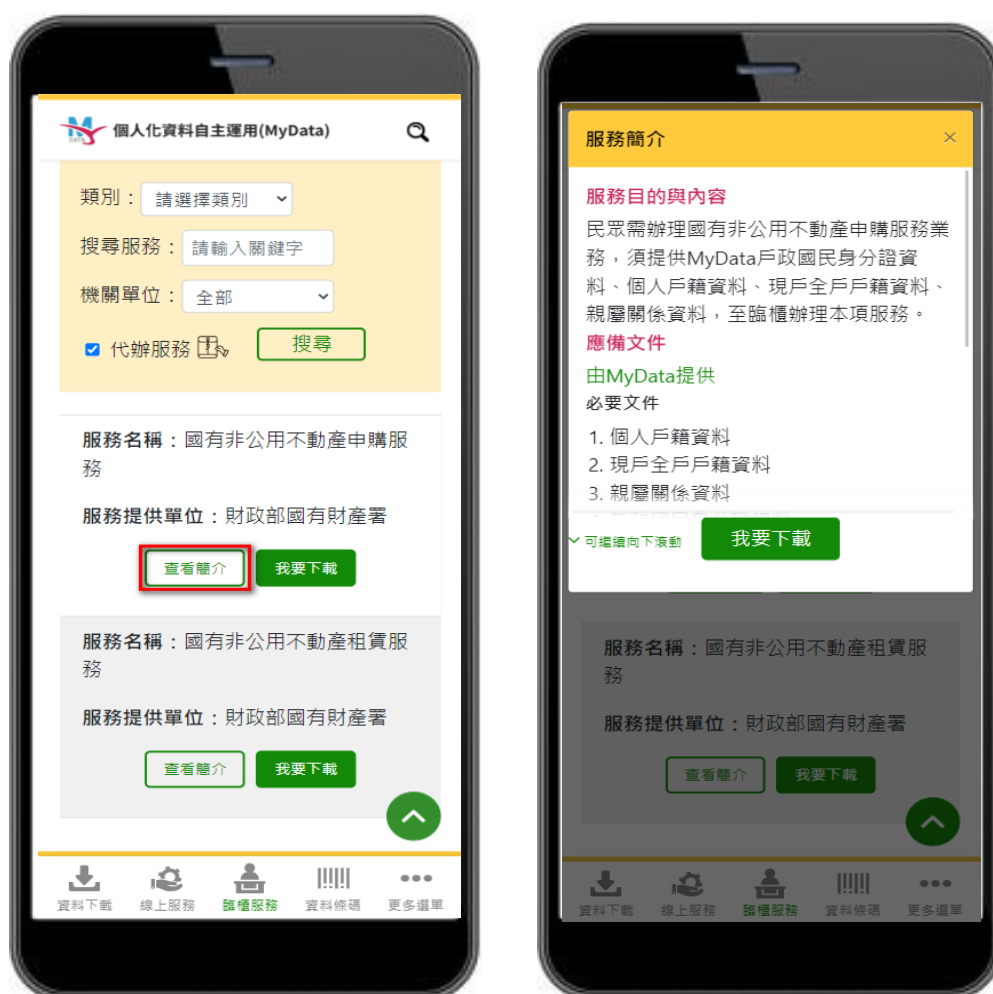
個人化資料自主運用(MyData)

類別： 請選擇類別

搜尋服務： 請輸入關鍵字

機關單位： 全部

代辦服務

搜尋

服務名稱：國有非公用不動產申購服務

服務提供單位：財政部國有財產署

查看簡介

我要下載

服務名稱：國有非公用不動產租賃服務

服務提供單位：財政部國有財產署

查看簡介

我要下載

資料下載 線上服務 臨櫃服務 資料條碼 更多選單

服務簡介

×

服務目的與內容

民眾需辦理國有非公用不動產申購服務業務，須提供MyData戶政國民身分證資料、個人戶籍資料、現戶全戶戶籍資料、親屬關係資料，至臨櫃辦理本項服務。

應備文件

由MyData提供

必要文件

1. 個人戶籍資料
2. 現戶全戶戶籍資料
3. 親屬關係資料

可繼續向下滾動

我要下載

服務名稱：國有非公用不動產租賃服務

服務提供單位：財政部國有財產署

查看簡介

我要下載

資料下載 線上服務 臨櫃服務 資料條碼 更多選單